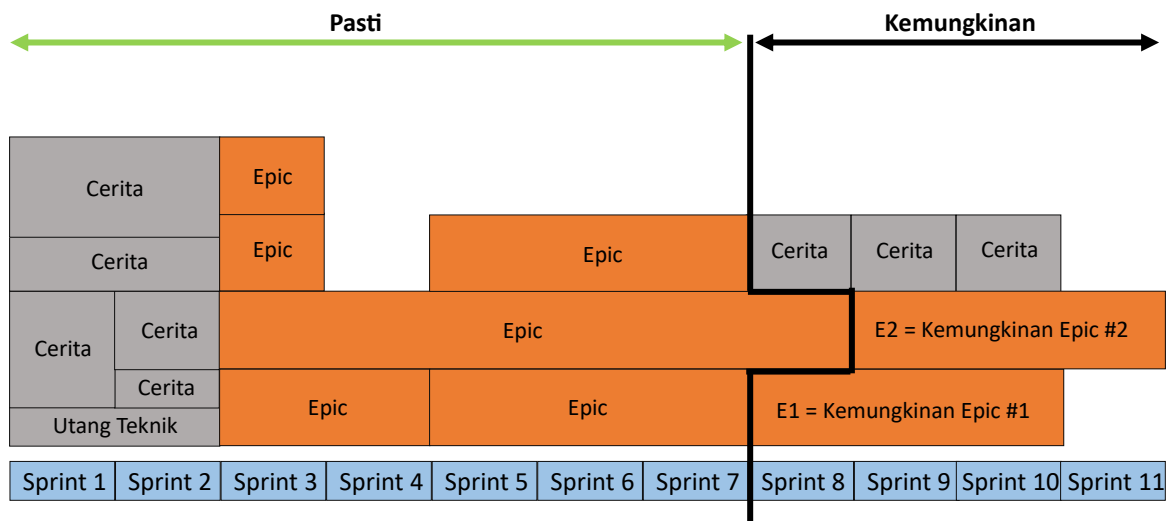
Pasti

Kemungkinan

Cerita

Epic

Cerita

Epic

Epic

Cerita

Cerita

Cerita

Cerita

Cerita

Epic

E2 = Kemungkinan Epic #2

Cerita

Cerita

Utang Teknik

Epic

Epic

E1 = Kemungkinan Epic #1

| Sprint 1 | Sprint 2 | Sprint 3 | Sprint 4 | Sprint 5 | Sprint 6 | Sprint 7 | Sprint 8 | Sprint 9 | Sprint 10 | Sprint 11 |